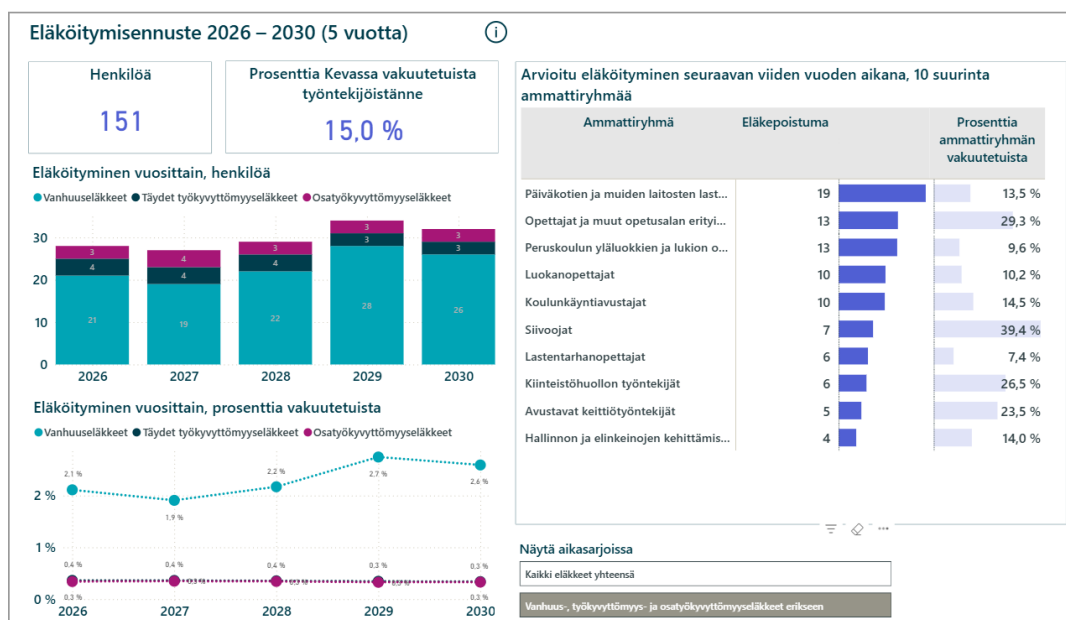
Eläköitymisennuste 2026 – 2030 (5 vuotta)

Henkilöä
151

Prosenttia Kevassa vakuutetuista työntekijöistänne
15,0 %

Eläköityminen vuosittain, henkilöä

Vanhuuseläkkeet Täydet työkyvyttömyyseläkkeet Osatyökyvyttömyyseläkkeet

30
20
10
0

| | 2026 | 2027 | 2028 | 2029 | 2030 |
|---|---|---|---|---|---|
| Osatyökyvyttömyyseläkkeet | 3 | 4 | 3 | 3 | 3 |
| Täydet työkyvyttömyyseläkkeet | 4 | 4 | 4 | 3 | 3 |
| Vanhuuseläkkeet | 21 | 19 | 22 | 28 | 26 |

Eläköityminen vuosittain, prosenttia vakuutetuista

Vanhuuseläkkeet Täydet työkyvyttömyyseläkkeet Osatyökyvyttömyyseläkkeet

2 %
1 %
0 %

| | 2026 | 2027 | 2028 | 2029 | 2030 |
|---|---|---|---|---|---|
| Vanhuuseläkkeet | 2,1 % | 1,9 % | 2,2 % | 2,7 % | 2,6 % |
| Täydet työkyvyttömyyseläkkeet | 0,4 % | 0,4 % | 0,4 % | 0,3 % | 0,3 % |
| Osatyökyvyttömyyseläkkeet | 0,3 % | 0,3 % | 0,3 % | 0,3 % | 0,3 % |

Arvioitu eläköityminen seuraavan viiden vuoden aikana, 10 suurinta ammattiryhmää

| Ammattiryhmä | Eläkepoistuma | Prosenttia ammattiryhmän vakuutetuista |
|---|---|---|
| Päiväkotien ja muiden laitosten last... | 19 | 13,5 % |
| Opettajat ja muut opetusalan erityi... | 13 | 29,3 % |
| Peruskoulun yläluokkien ja lukion o... | 13 | 9,6 % |
| Luokanopettajat | 10 | 10,2 % |
| Koulunkäyntiavustajat | 10 | 14,5 % |
| Siivoojat | 7 | 39,4 % |
| Lastentarhanopettajat | 6 | 7,4 % |
| Kiinteistöhuollon työntekijät | 6 | 26,5 % |
| Avustavat keittiötyöntekijät | 5 | 23,5 % |
| Hallinnon ja elinkeinojen kehittämis... | 4 | 14,0 % |

Näytä aikasarjoissa

Kaikki eläkkeet yhteensä

Vanhuus-, työkyvyttömyys- ja osatyökyvyttömyyseläkkeet erikseen